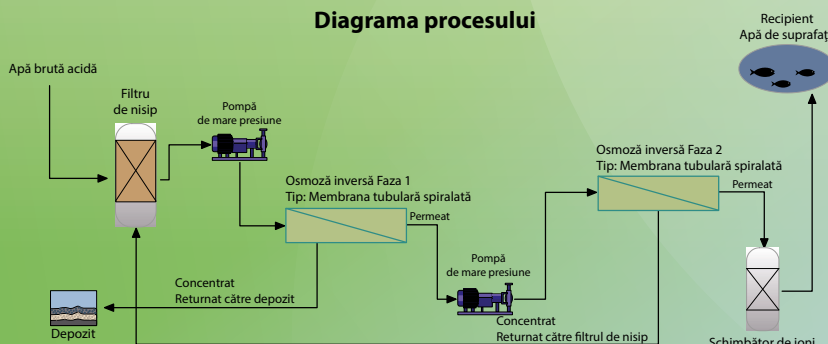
Diagrama procesului

Recipient
Apă de suprafaț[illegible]

Apă brută acidă

Filtru
de nisip

Pompă
de mare presiune

Osmoză inversă Faza 2
Tip: Membrana tubulară spiralată

Permeat

Osmoză inversă Faza 1
Tip: Membrana tubulară spiralată

Permeat

Pompă
de mare presiune

Concentrat
Returnat către depozit

Depozit

Concentrat
Returnat către filtrul de nisip

Schimbător de ioni